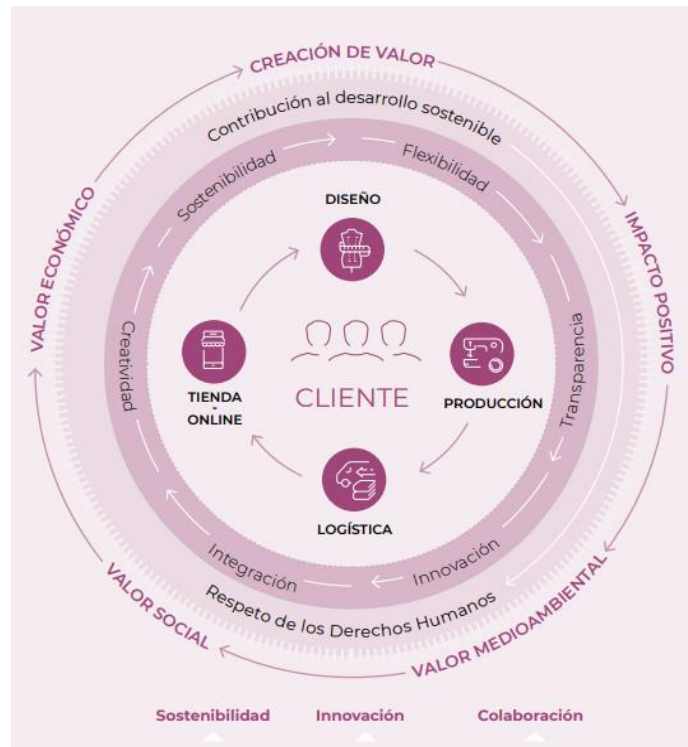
CREACIÓN DE VALOR

IMPACTO POSITIVO

VALOR MEDIOAMBIENTAL

VALOR SOCIAL

VALOR ECONÓMICO

Contribución al desarrollo sostenible

Respeto de los Derechos Humanos

Sostenibilidad

Flexibilidad

Transparencia

Innovación

Integración

Creatividad

DISEÑO

PRODUCCIÓN

LOGÍSTICA

TIENDA - ONLINE

CLIENTE

Sostenibilidad

Innovación

Colaboración